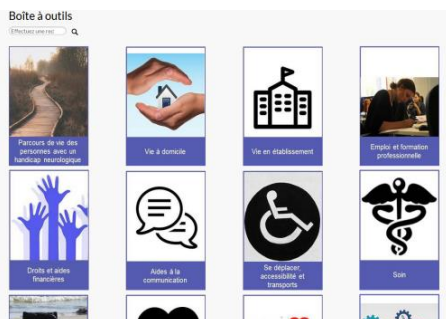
Boîte à outils

Effectuez une rec

Parcours de vie des personnes avec un handicap neurologique

Vie à domicile

Vie en établissement

Emploi et formation professionnelle

Droits et aides financières

Aides à la communication

Se déplacer : accessibilité et transports

Soin